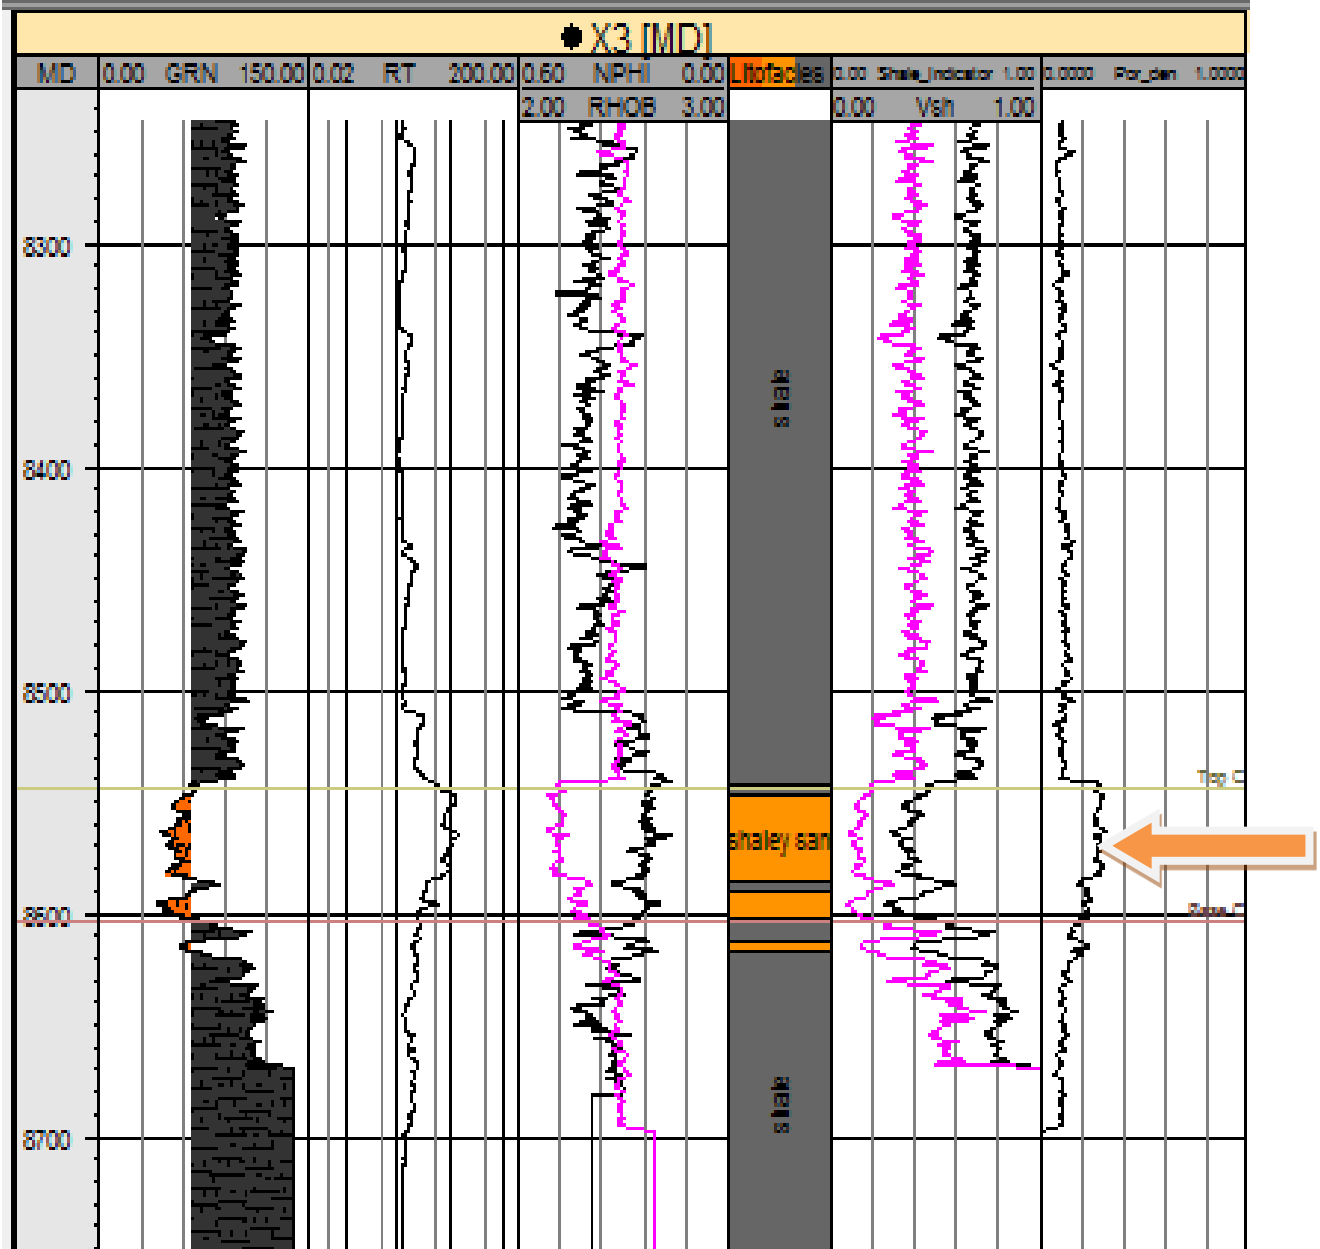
X3 [MD]

| MD | 0.00 GRN 150.00 | 0.02 RT 200.00 | 0.60 NPHI 0.00 | Litofacies | 0.00 Shale_Indicator 1.00 | 0.0000 Por_den 1.0000 |
|---|---|---|---|---|---|---|
| | | | 2.00 RHOB 3.00 | | 0.00 Vsh 1.00 | |

8300
8400
8500
8600
8700

shale
shaley san
shale

Top C
Base C